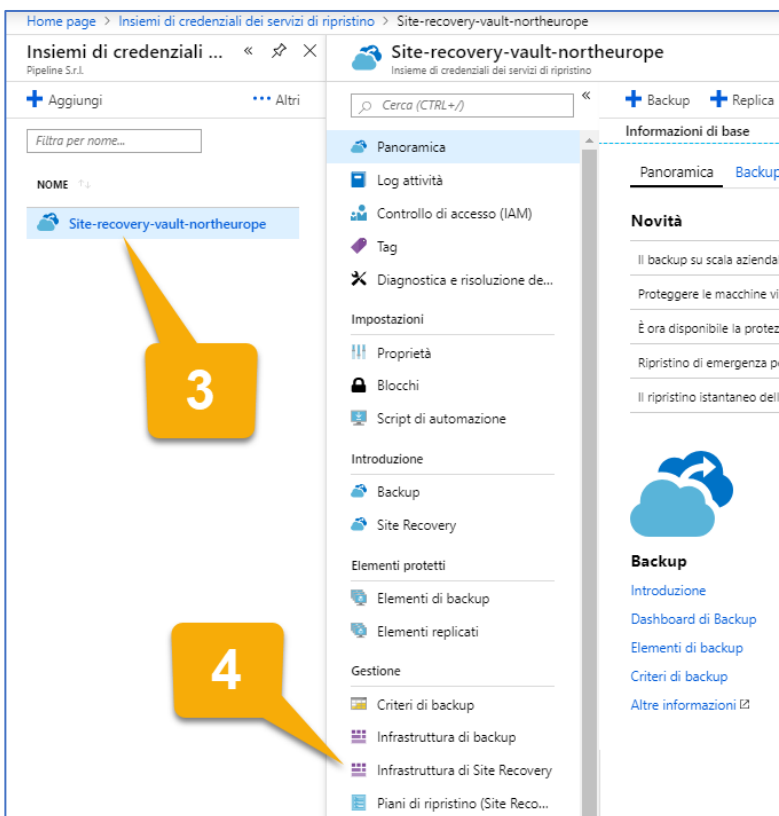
Home page > Insiemi di credenziali dei servizi di ripristino > Site-recovery-vault-northeurope

Insiemi di credenziali ...
Pipeline S.r.l.

+ Aggiungi
••• Altri

Filtra per nome...

NOME

Site-recovery-vault-northeurope

3

Site-recovery-vault-northeurope
Insieme di credenziali dei servizi di ripristino

Cerca (CTRL+/)

Panoramica
Log attività
Controllo di accesso (IAM)
Tag
Diagnostica e risoluzione de...

Impostazioni
Proprietà
Blocchi
Script di automazione

Introduzione
Backup
Site Recovery

Elementi protetti
Elementi di backup
Elementi replicati

Gestione
Criteri di backup
Infrastruttura di backup
Infrastruttura di Site Recovery
Piani di ripristino (Site Reco...

4

+ Backup
+ Replica

Informazioni di base

Panoramica
Backup

Novità

Il backup su scala aziendal
Proteggere le macchine vi
È ora disponibile la protez
Ripristino di emergenza p
Il ripristino istantaneo dell

Backup
Introduzione
Dashboard di Backup
Elementi di backup
Criteri di backup
Altre informazioni